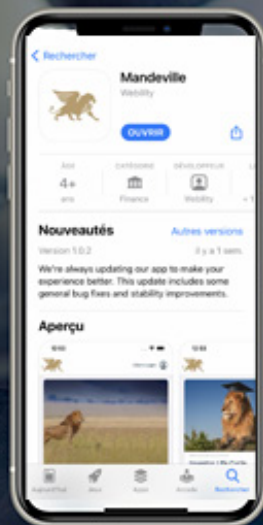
Rechercher

Mandeville
Webility

OUVRIR

ÂGE
4+
ans

CATÉGORIE
Finance

DÉVELOPPEUR
Webility

Nouveautés
Autres versions

Version 1.0.2
Il y a 1 sem.

We're always updating our app to make your experience better. This update includes some general bug fixes and stability improvements.

Aperçu

Aujourd'hui
Jeux
Apps
Arcade
Rechercher